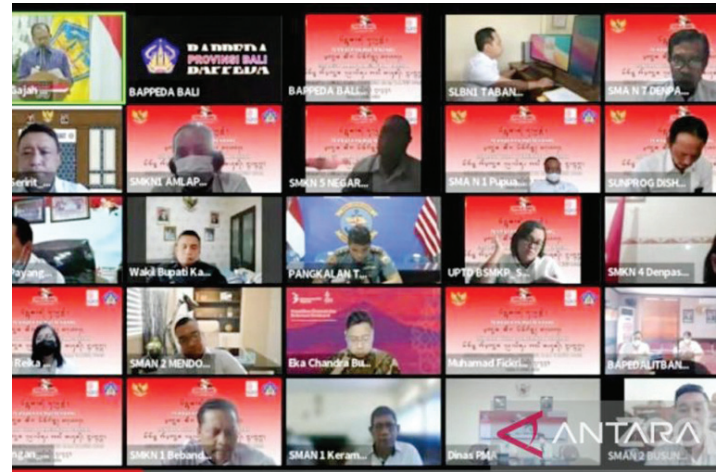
Gajah

BAPPEDA
PROVINSI BALI
BAPPEDA

BAPPEDA BALI

BAPPEDA BALI...

SLBN1 TABAN...

SMA N 7 DENPA...

Serit

SMKN1 AMLAP...

SMKN 5 NEGAR...

SMA N 1 Pupua...

SUNPROG DISH...

Payang

Wakil Bupati Ka...

PANGKALAN T...

UPTD BSMKP_S...

SMKN 4 Denpas...

Reka

SMAN 2 MENDO...

Eka Chandra Bu...

Muhamad Fickri...

BAPEDALITBAN...

Agan

SMKN 1 Beband...

SMAN 1 Keram...

Dinas PMA

SMAN 2 BUSUN...

ANTARA